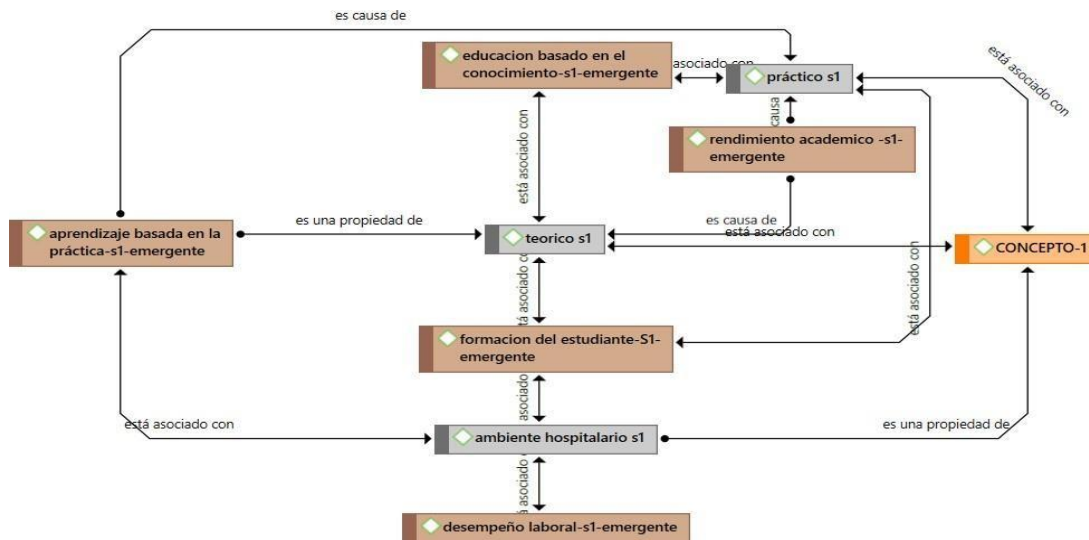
es causa de

educacion basado en el conocimiento-s1-emergente

asociado con

práctico s1

está asociado con

causa

rendimiento academico -s1-emergente

está asociado con

aprendizaje basada en la práctica-s1-emergente

es una propiedad de

teorico s1

es causa de

está asociado con

CONCEPTO-1

está asociado co

está asociado con

formacion del estudiante-S1-emergente

asociado

está asociado con

ambiente hospitalario s1

es una propiedad de

á asociado

desempeño laboral-s1-emergente